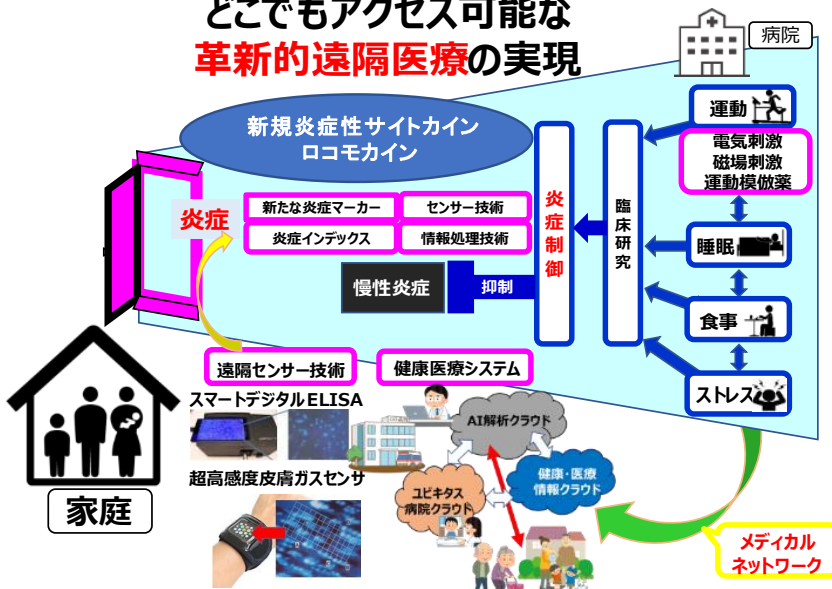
どこでもアクセス可能な
革新的遠隔医療の実現

病院

新規炎症性サイトカイン
ロコモカイン

炎症

新たな炎症マーカー
センサー技術
炎症インデックス
情報処理技術

慢性炎症
抑制

炎症制御

臨床研究

運動
電気刺激
磁場刺激
運動模倣薬
睡眠
食事
ストレス

遠隔センサー技術
健康医療システム
スマートデジタルELISA
超高感度皮膚ガスセンサ

AI解析クラウド
ユビキタス病院クラウド
健康・医療情報クラウド

メディカルネットワーク

家庭